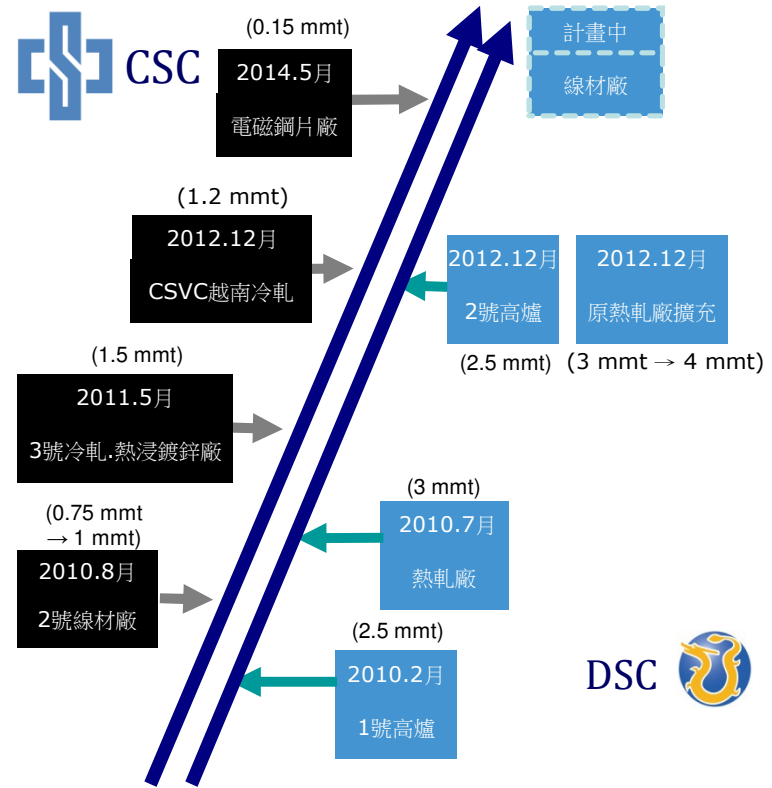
CSC

(0.15 mmt)
2014.5月
電磁鋼片廠

計畫中
線材廠

(1.2 mmt)
2012.12月
CSVC越南冷軋

2012.12月
2號高爐
(2.5 mmt)

2012.12月
原熱軋廠擴充
(3 mmt → 4 mmt)

(1.5 mmt)
2011.5月
3號冷軋.熱浸鍍鋅廠

(3 mmt)
2010.7月
熱軋廠

(0.75 mmt → 1 mmt)
2010.8月
2號線材廠

(2.5 mmt)
2010.2月
1號高爐

DSC